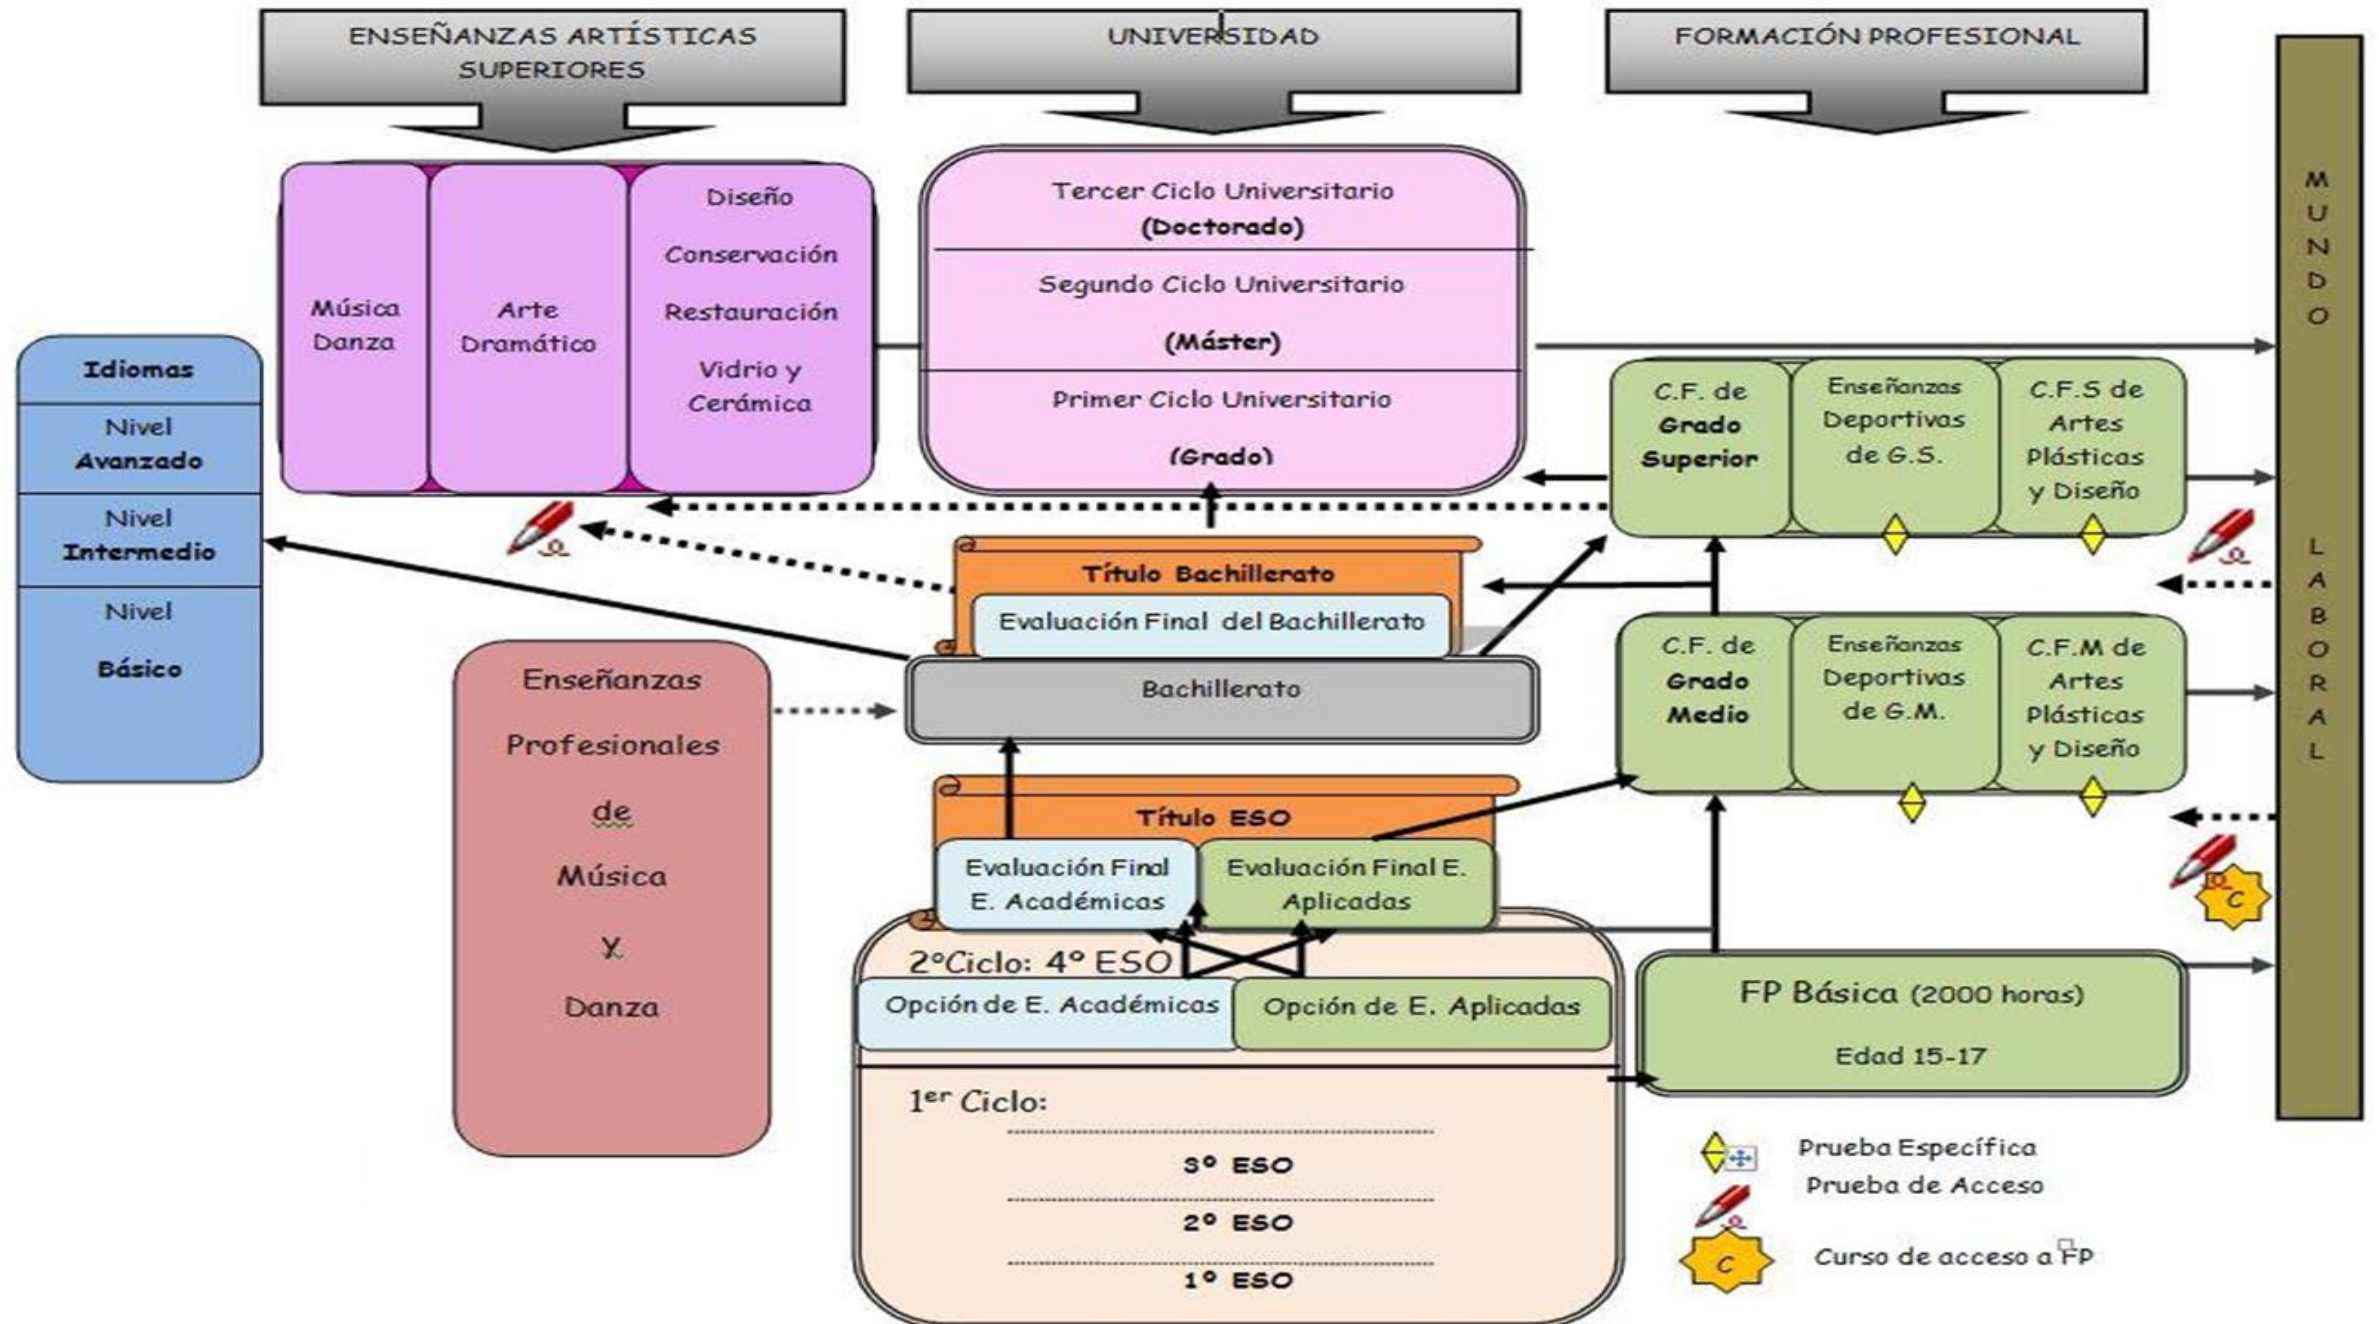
ENSEÑANZAS ARTÍSTICAS SUPERIORES

UNIVERSIDAD

FORMACIÓN PROFESIONAL

Música Danza

Arte Dramático

Diseño

Conservación

Restauración

Vidrio y Cerámica

Tercer Ciclo Universitario (Doctorado)

Segundo Ciclo Universitario (Máster)

Primer Ciclo Universitario (Grado)

M U N D O

L A B O R A L

Idiomas

Nivel Avanzado

Nivel Intermedio

Nivel Básico

C.F. de Grado Superior

Enseñanzas Deportivas de G.S.

C.F.S de Artes Plásticas y Diseño

Título Bachillerato

Evaluación Final del Bachillerato

Bachillerato

Enseñanzas Profesionales de Música y Danza

C.F. de Grado Medio

Enseñanzas Deportivas de G.M.

C.F.M de Artes Plásticas y Diseño

Título ESO

Evaluación Final E. Académicas

Evaluación Final E. Aplicadas

2ºCiclo: 4º ESO

Opción de E. Académicas

Opción de E. Aplicadas

FP Básica (2000 horas)

Edad 15-17

C

1er Ciclo:

3º ESO

2º ESO

1º ESO

Prueba Específica

Prueba de Acceso

C

Curso de acceso a FP